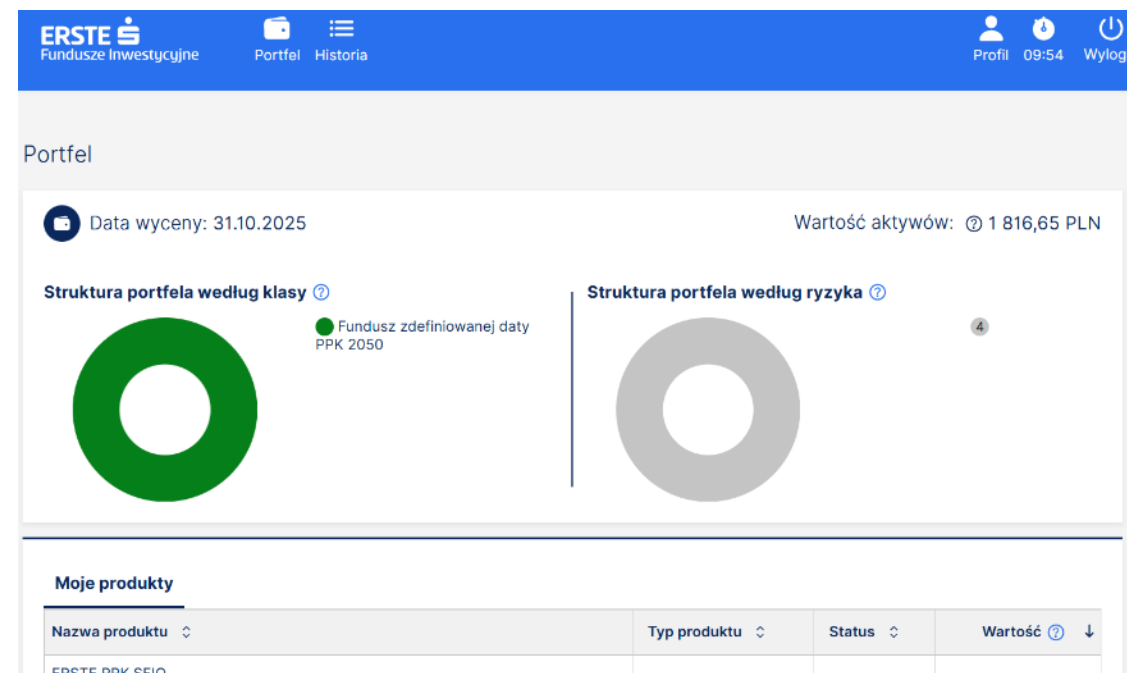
ERSTE
Fundusze Inwestycyjne

Portfel Historia

Profil 09:54 Wylog

Portfel

Data wyceny: 31.10.2025

Wartość aktywów: 1 816,65 PLN

Struktura portfela według klasy

Fundusz zdefiniowanej daty PPK 2050

Struktura portfela według ryzyka

4

Moje produkty

| Nazwa produktu | Typ produktu | Status | Wartość |
|---|---|---|---|
| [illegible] | | | |